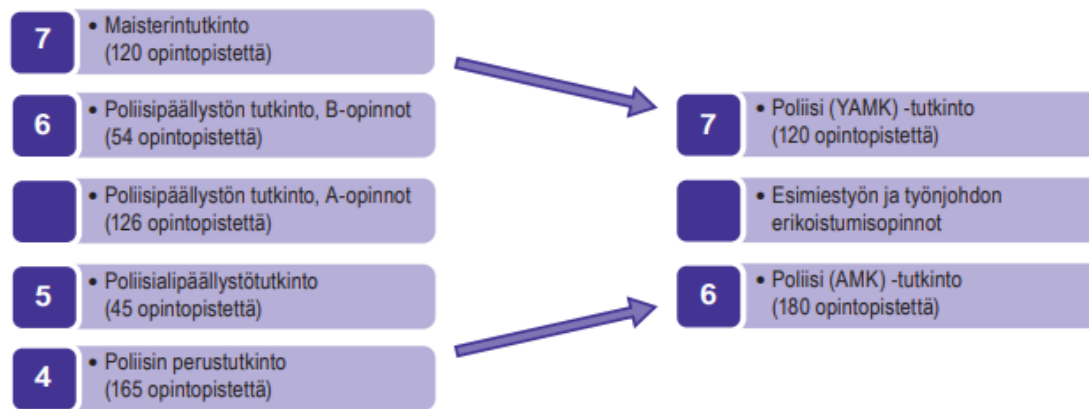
7 • Maisterintutkinto (120 opintopistettä)

6 • Poliisipäällystön tutkinto, B-opinnot (54 opintopistettä)

• Poliisipäällystön tutkinto, A-opinnot (126 opintopistettä)

5 • Poliisialipäällystötutkinto (45 opintopistettä)

4 • Poliisin perustutkinto (165 opintopistettä)

7 • Poliisi (YAMK) -tutkinto (120 opintopistettä)

• Esimiestyön ja työnjohdon erikoistumisopinnot

6 • Poliisi (AMK) -tutkinto (180 opintopistettä)